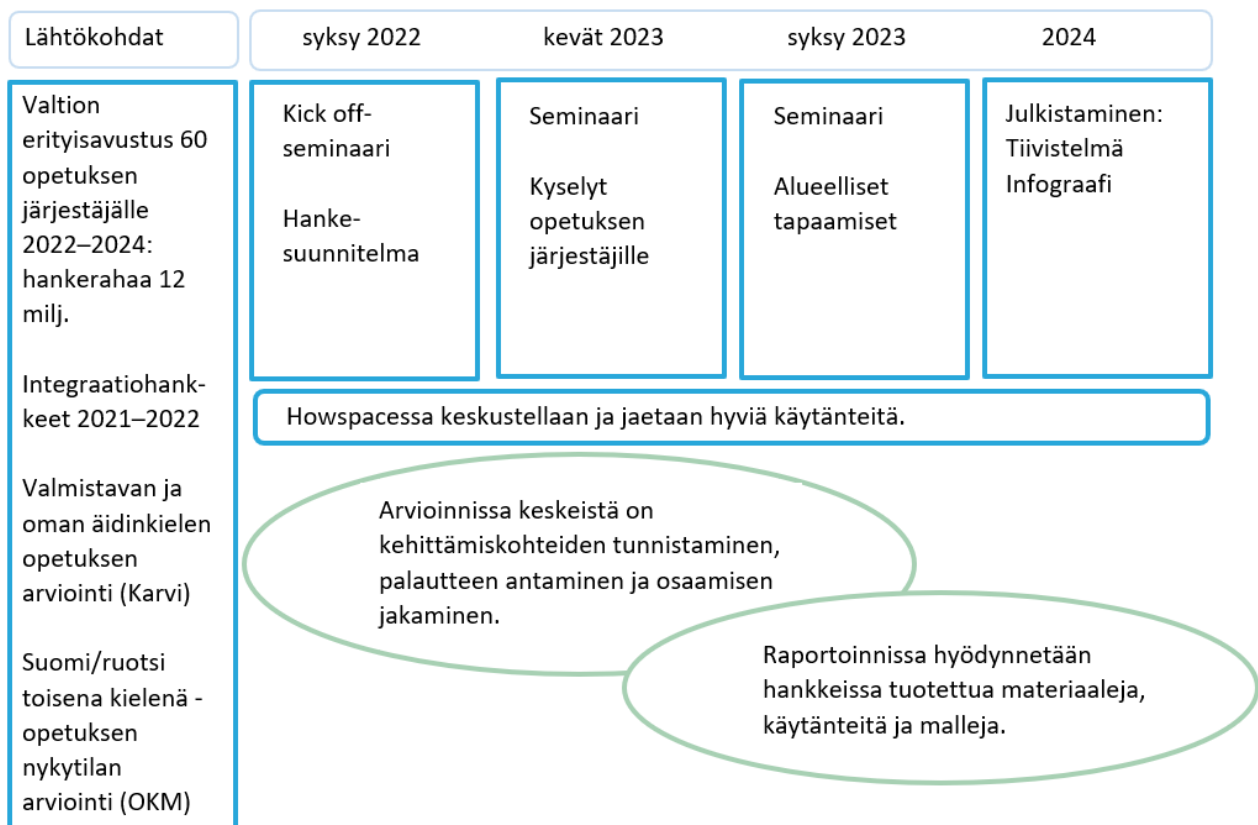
Lähtökohdat

syksy 2022

kevät 2023

syksy 2023

2024

Valtion erityisavustus 60 opetuksen järjestäjälle 2022–2024: hankerahaa 12 milj.

Integraatiohankkeet 2021–2022

Valmistavan ja oman äidinkielen opetuksen arviointi (Karvi)

Suomi/ruotsi toisena kielenä -opetuksen nykytilan arviointi (OKM)

Kick off-seminaari

Hanke-suunnitelma

Seminaari

Kyselyt opetuksen järjestäjille

Seminaari

Alueelliset tapaamiset

Julkistaminen: Tiivistelmä Infograafi

Howspacessa keskustellaan ja jaetaan hyviä käytänteitä.

Arvioinnissa keskeistä on kehittämiskohteiden tunnistaminen, palautteen antaminen ja osaamisen jakaminen.

Raportoinnissa hyödynnetään hankkeissa tuotettua materiaaleja, käytänteitä ja malleja.